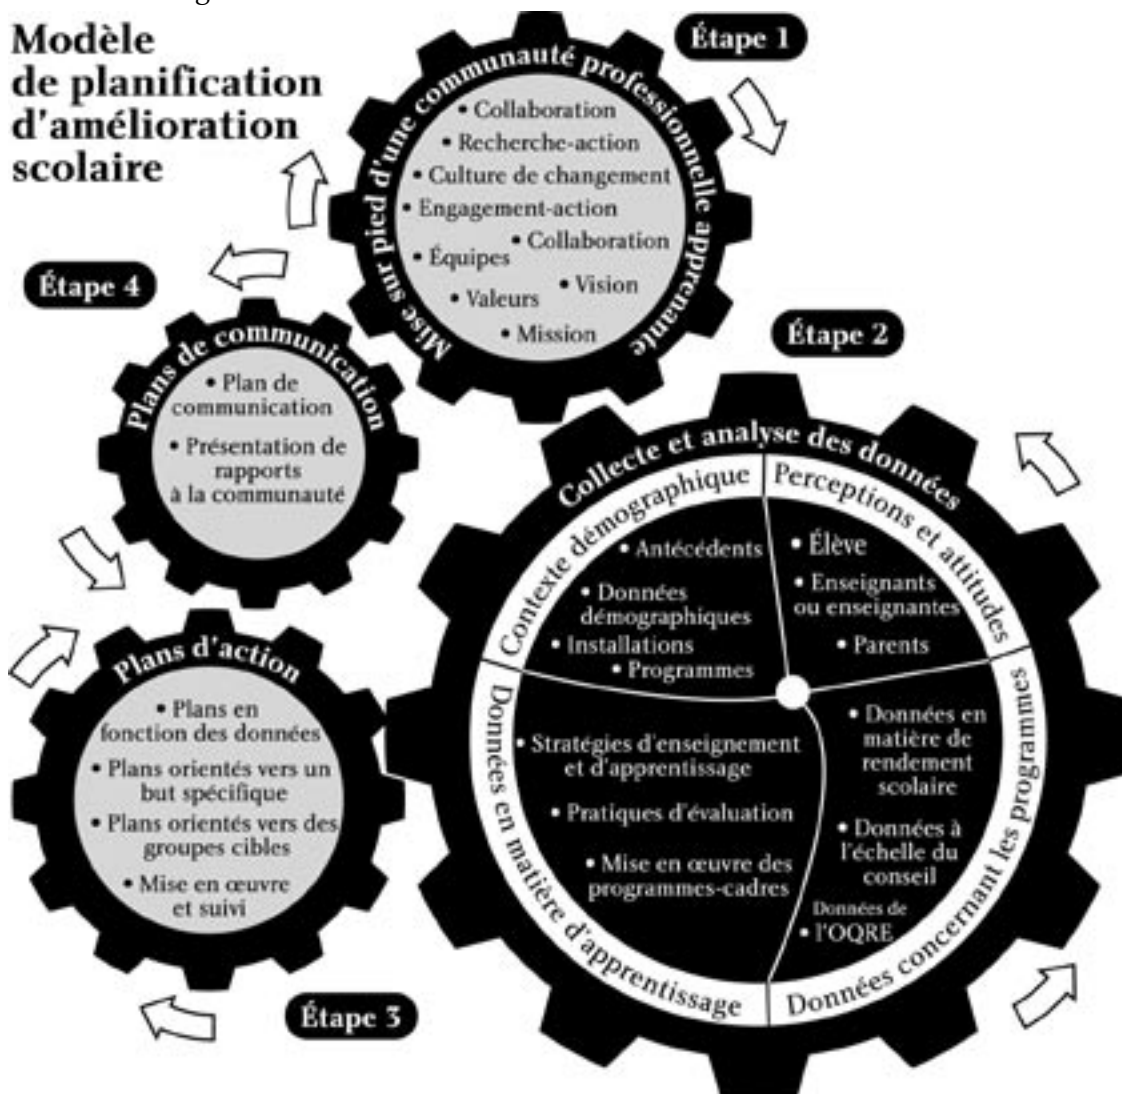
Modèle de planification d'amélioration scolaire

Étape 1

Mise sur pied d'une communauté professionnelle apprenante

• Collaboration
• Recherche-action
• Culture de changement
• Engagement-action
• Collaboration
• Équipes
• Vision
• Valeurs
• Mission

Étape 4

Plans de communication

• Plan de communication
• Présentation de rapports à la communauté

Étape 2

Collecte et analyse des données

Contexte démographique

• Antécédents
• Données démographiques
• Installations
• Programmes

Perceptions et attitudes

• Élève
• Enseignants ou enseignantes
• Parents

Données en matière d'apprentissage

• Stratégies d'enseignement et d'apprentissage
• Pratiques d'évaluation
• Mise en œuvre des programmes-cadres

Données concernant les programmes

• Données en matière de rendement scolaire
• Données à l'échelle du conseil
• Données de l'OQRE

Plans d'action

• Plans en fonction des données
• Plans orientés vers un but spécifique
• Plans orientés vers des groupes cibles
• Mise en œuvre et suivi

Étape 3